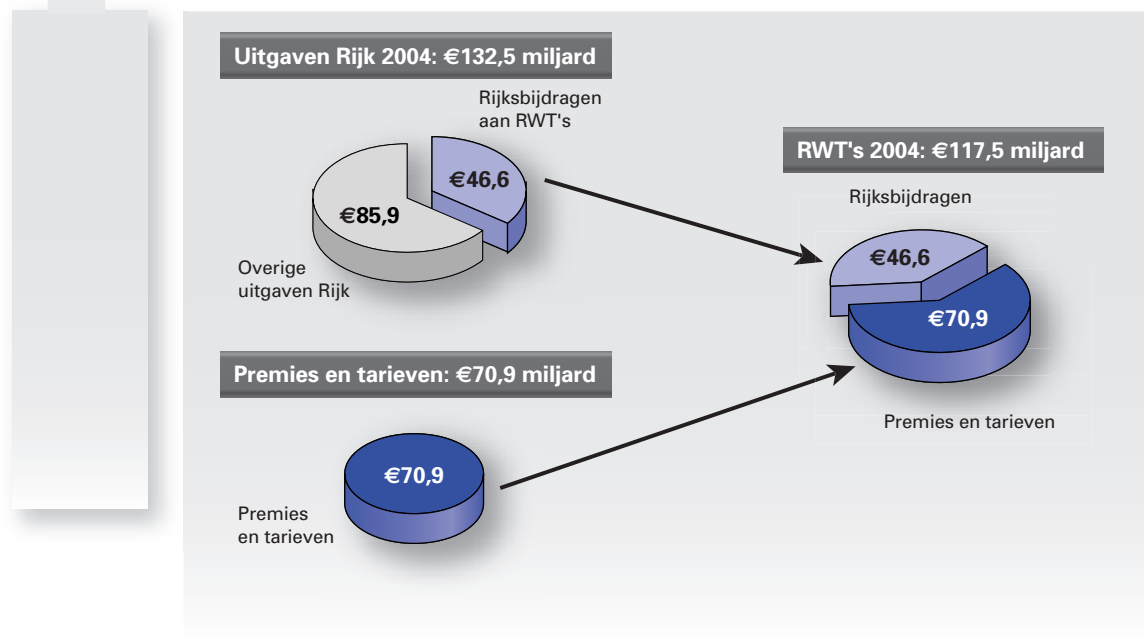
Uitgaven Rijk 2004: €132,5 miljard

Rijksbijdragen aan RWT's

€46,6

€85,9

Overige uitgaven Rijk

RWT's 2004: €117,5 miljard

Rijksbijdragen

€46,6

€70,9

Premies en tarieven

Premies en tarieven: €70,9 miljard

€70,9

Premies en tarieven